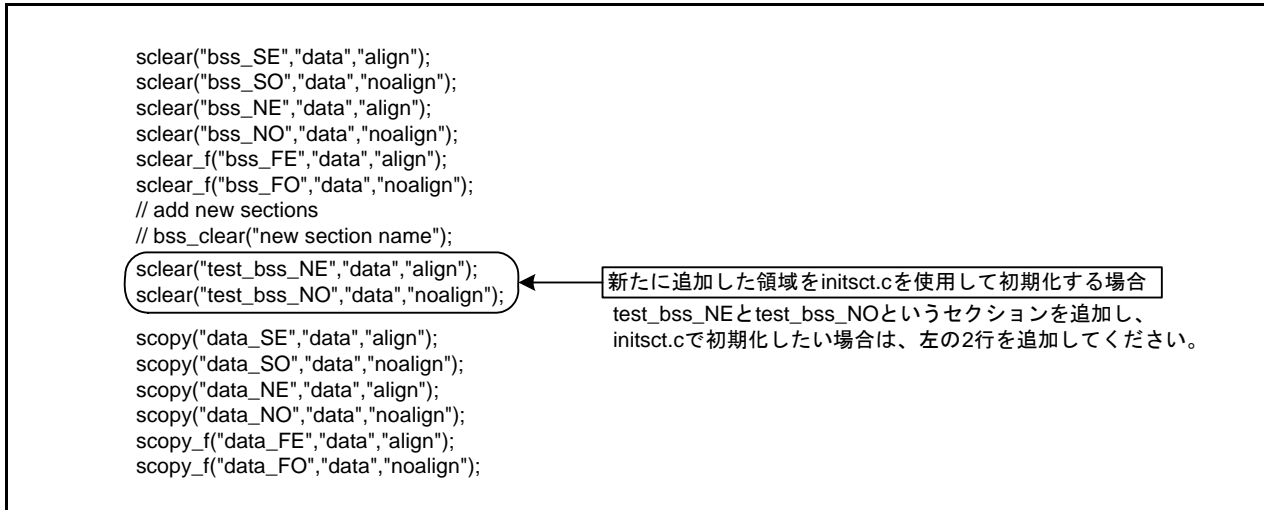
sclear("bss_SE","data","align");
sclear("bss_SO","data","noalign");
sclear("bss_NE","data","align");
sclear("bss_NO","data","noalign");
sclear_f("bss_FE","data","align");
sclear_f("bss_FO","data","noalign");
// add new sections
// bss_clear("new section name");

sclear("test_bss_NE","data","align");
sclear("test_bss_NO","data","noalign");

新たに追加した領域をinitsct.cを使用して初期化する場合

test_bss_NEとtest_bss_NOというセクションを追加し、initsct.cで初期化したい場合は、左の2行を追加してください。

scopy("data_SE","data","align");
scopy("data_SO","data","noalign");
scopy("data_NE","data","align");
scopy("data_NO","data","noalign");
scopy_f("data_FE","data","align");
scopy_f("data_FO","data","noalign");